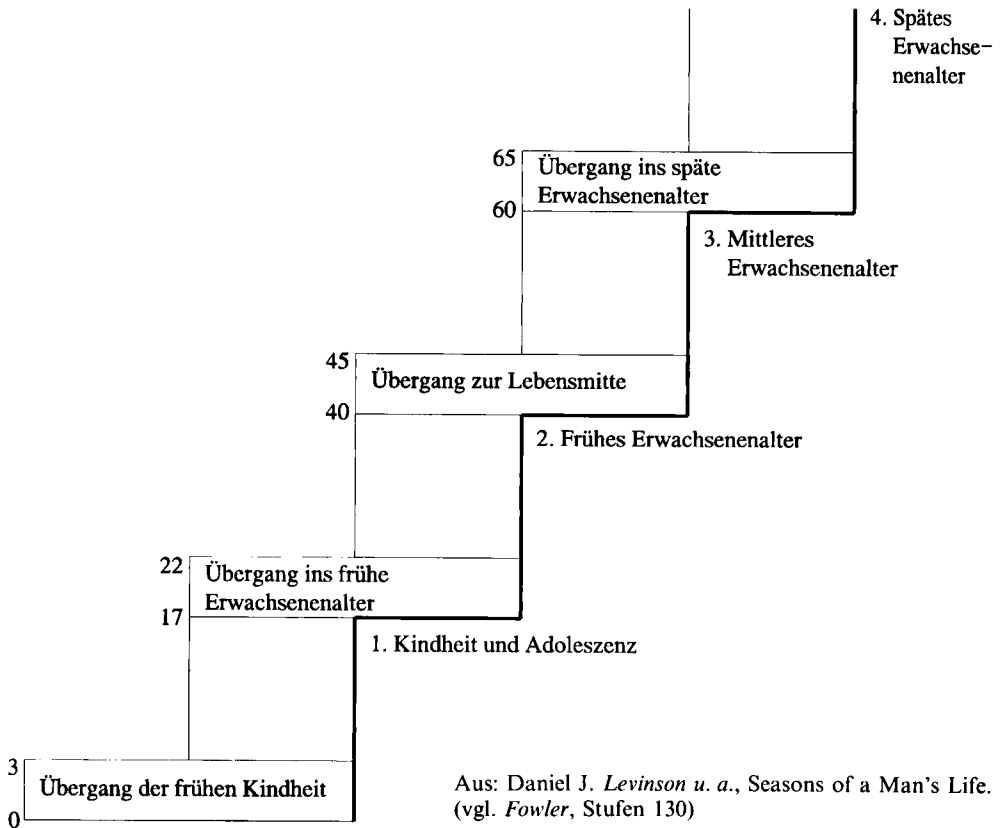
4. Spätes Erwachsenenalter

65
Übergang ins späte Erwachsenenalter
60

3. Mittleres Erwachsenenalter

45
Übergang zur Lebensmitte
40

2. Frühes Erwachsenenalter

22
Übergang ins frühe Erwachsenenalter
17

1. Kindheit und Adoleszenz

3
Übergang der frühen Kindheit
0

Aus: Daniel J. *Levinson u. a.*, Seasons of a Man's Life. (vgl. *Fowler*, Stufen 130)